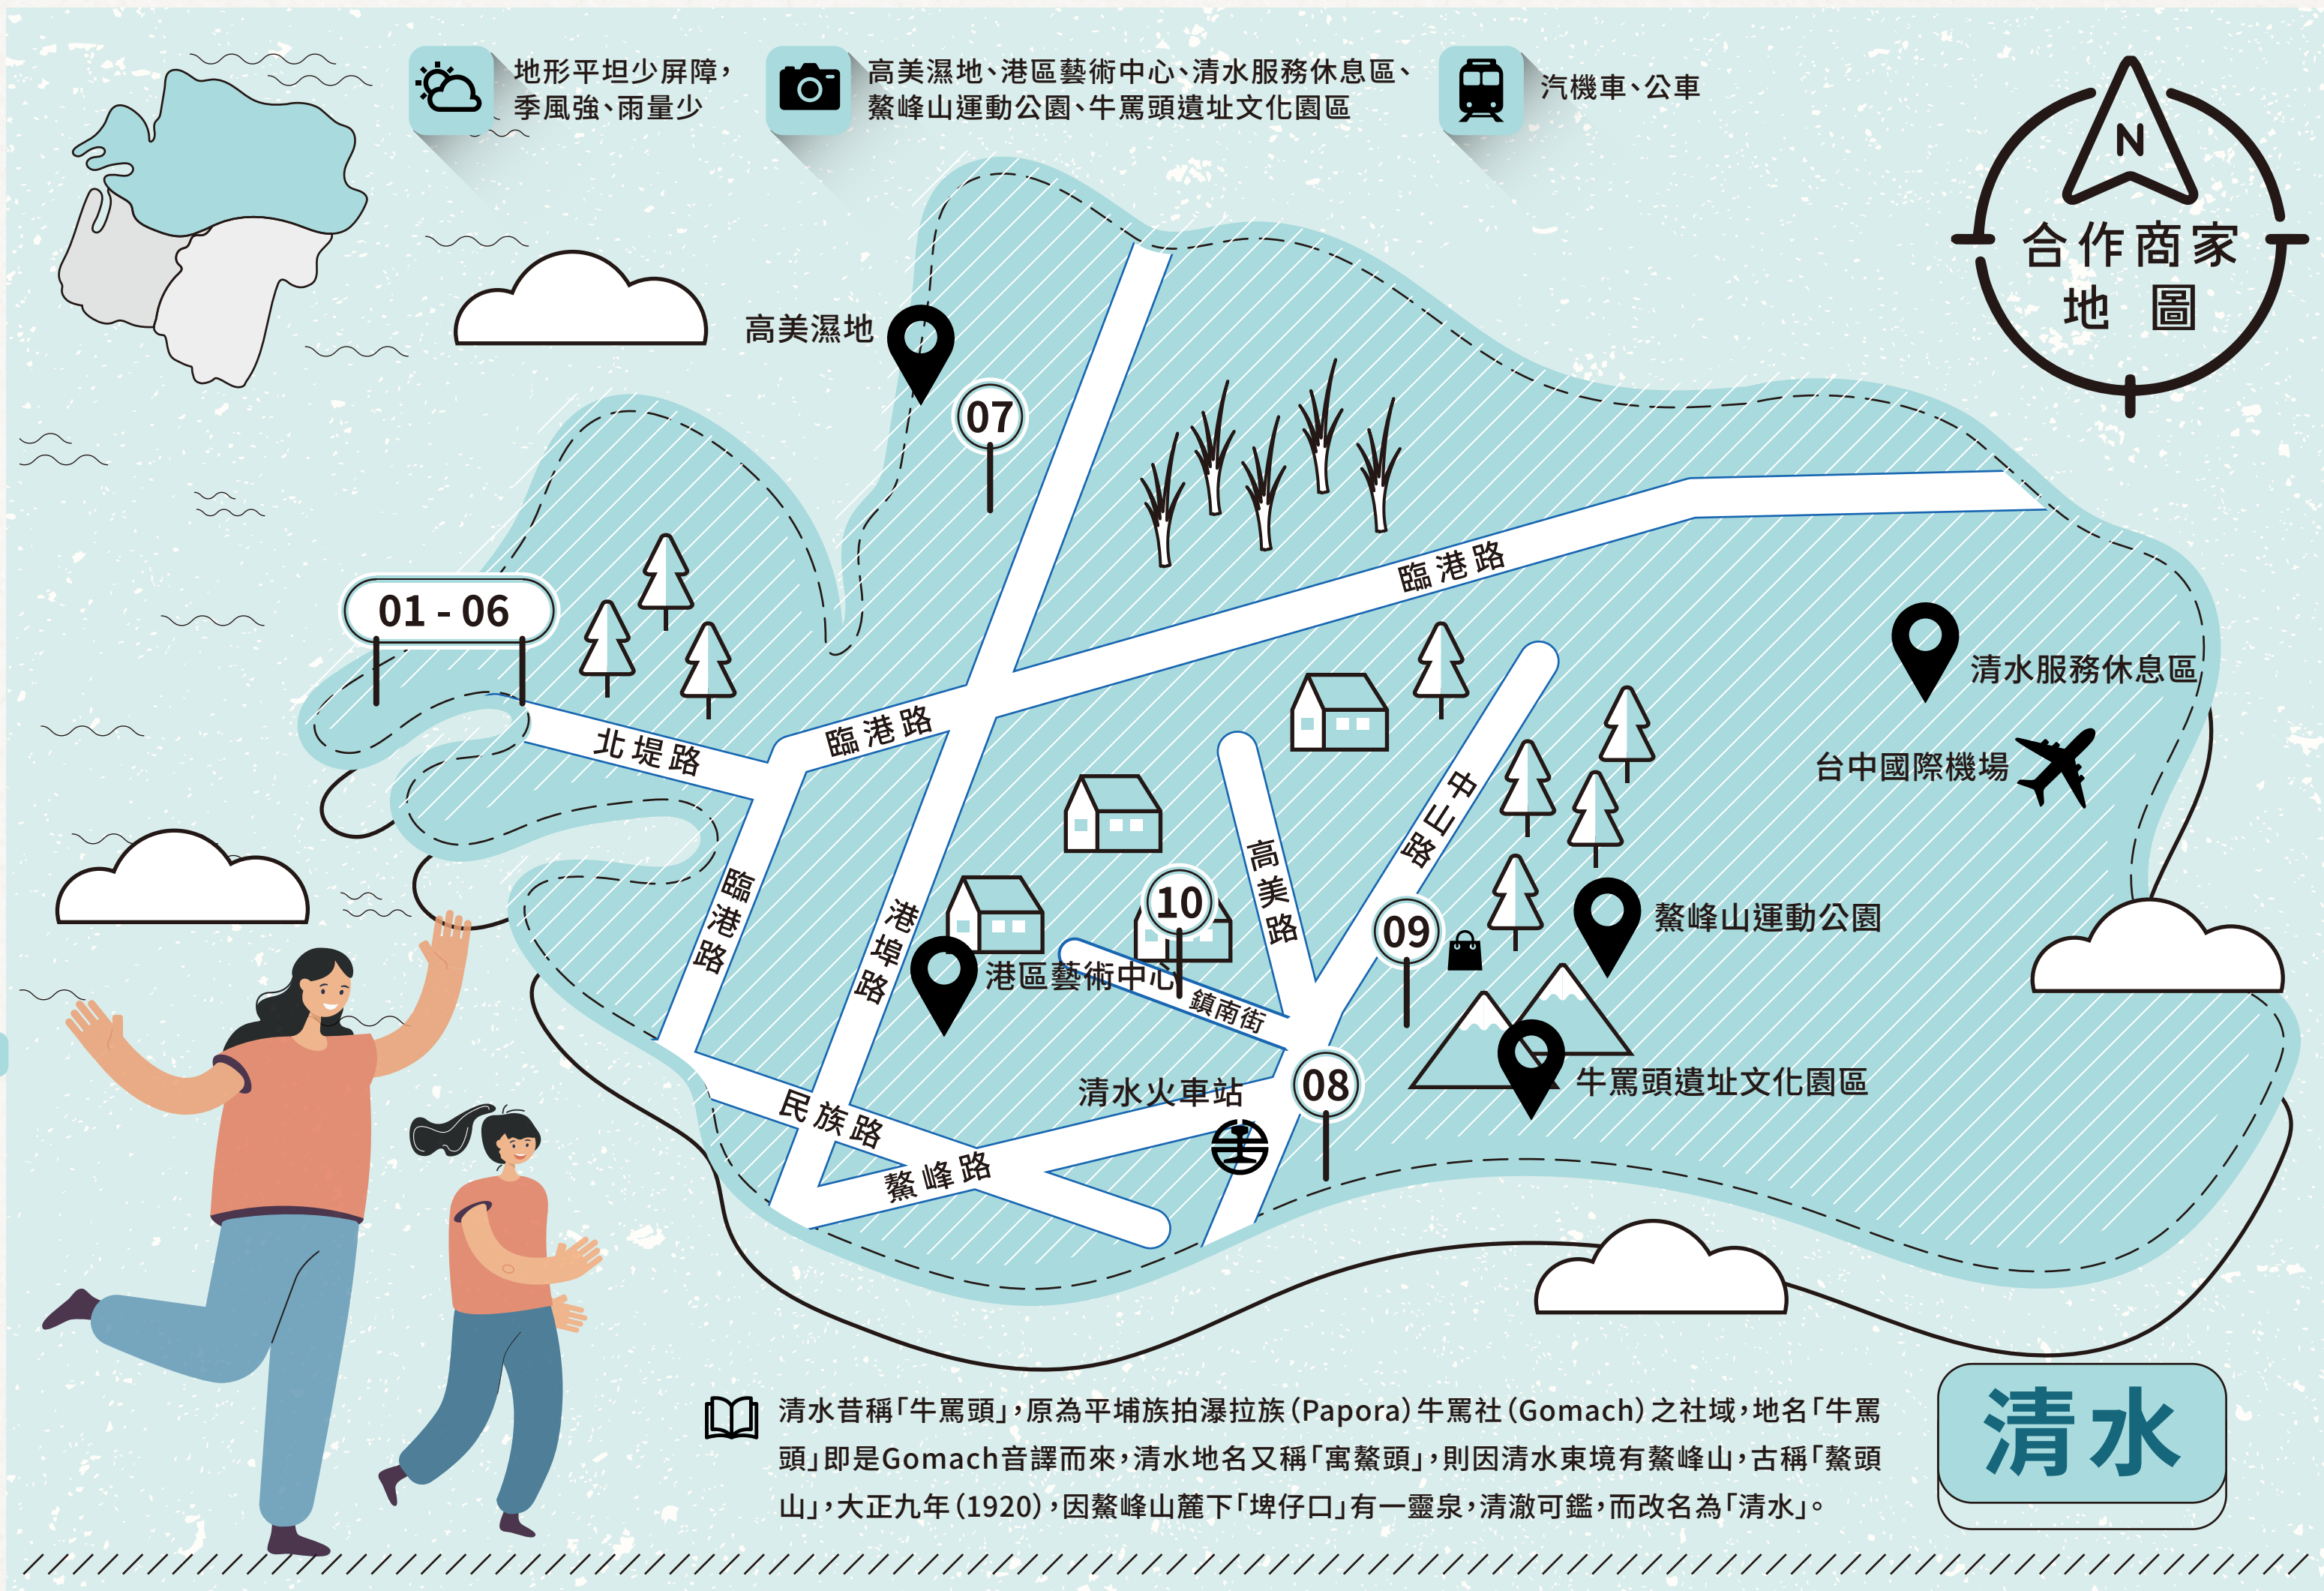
地形平坦少屏障，季風強、雨量少

高美濕地、港區藝術中心、清水服務休息區、鰲峰山運動公園、牛罵頭遺址文化園區

汽機車、公車

N

合作商家地圖

高美濕地

07

01 - 06

臨港路

北堤路

臨港路

臨港路

港埠路

高美路

中山路

清水服務休息區

台中國際機場

10

09

鰲峰山運動公園

港區藝術中心

鎮南街

08

牛罵頭遺址文化園區

清水火車站

民族路

鰲峰路

清水昔稱「牛罵頭」，原為平埔族拍瀑拉族(Papora)牛罵社(Gomach)之社域，地名「牛罵頭」即是Gomach音譯而來，清水地名又稱「寓鰲頭」，則因清水東境有鰲峰山，古稱「鰲頭山」，大正九年(1920)，因鰲峰山麓下「埤仔口」有一靈泉，清澈可鑑，而改名為「清水」。

清水